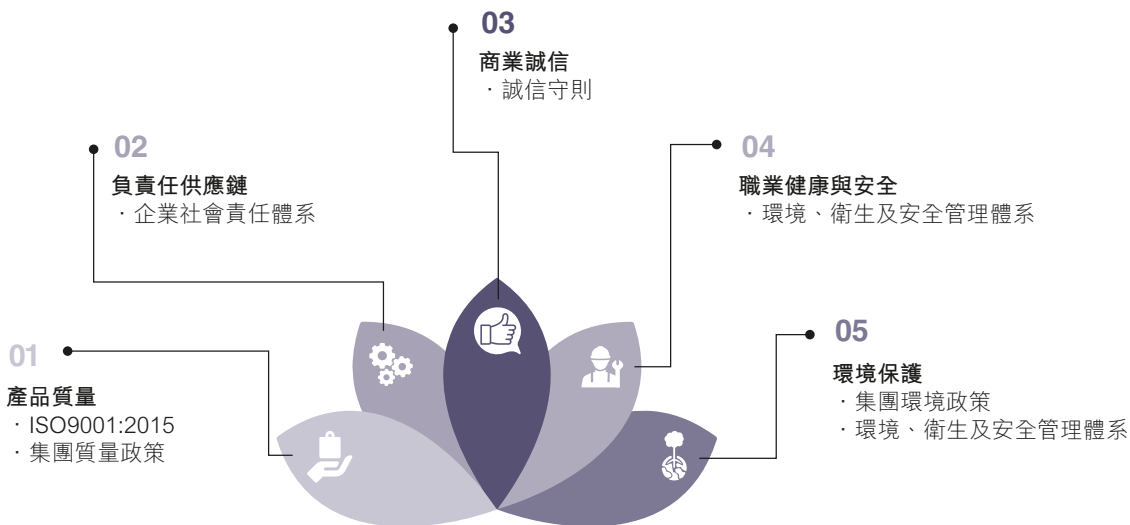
03
商業誠信
・誠信守則

02
負責任供應鏈
・企業社會責任體系

04
職業健康與安全
・環境、衛生及安全管理體系

01
產品質量
・ISO9001:2015
・集團質量政策

05
環境保護
・集團環境政策
・環境、衛生及安全管理體系